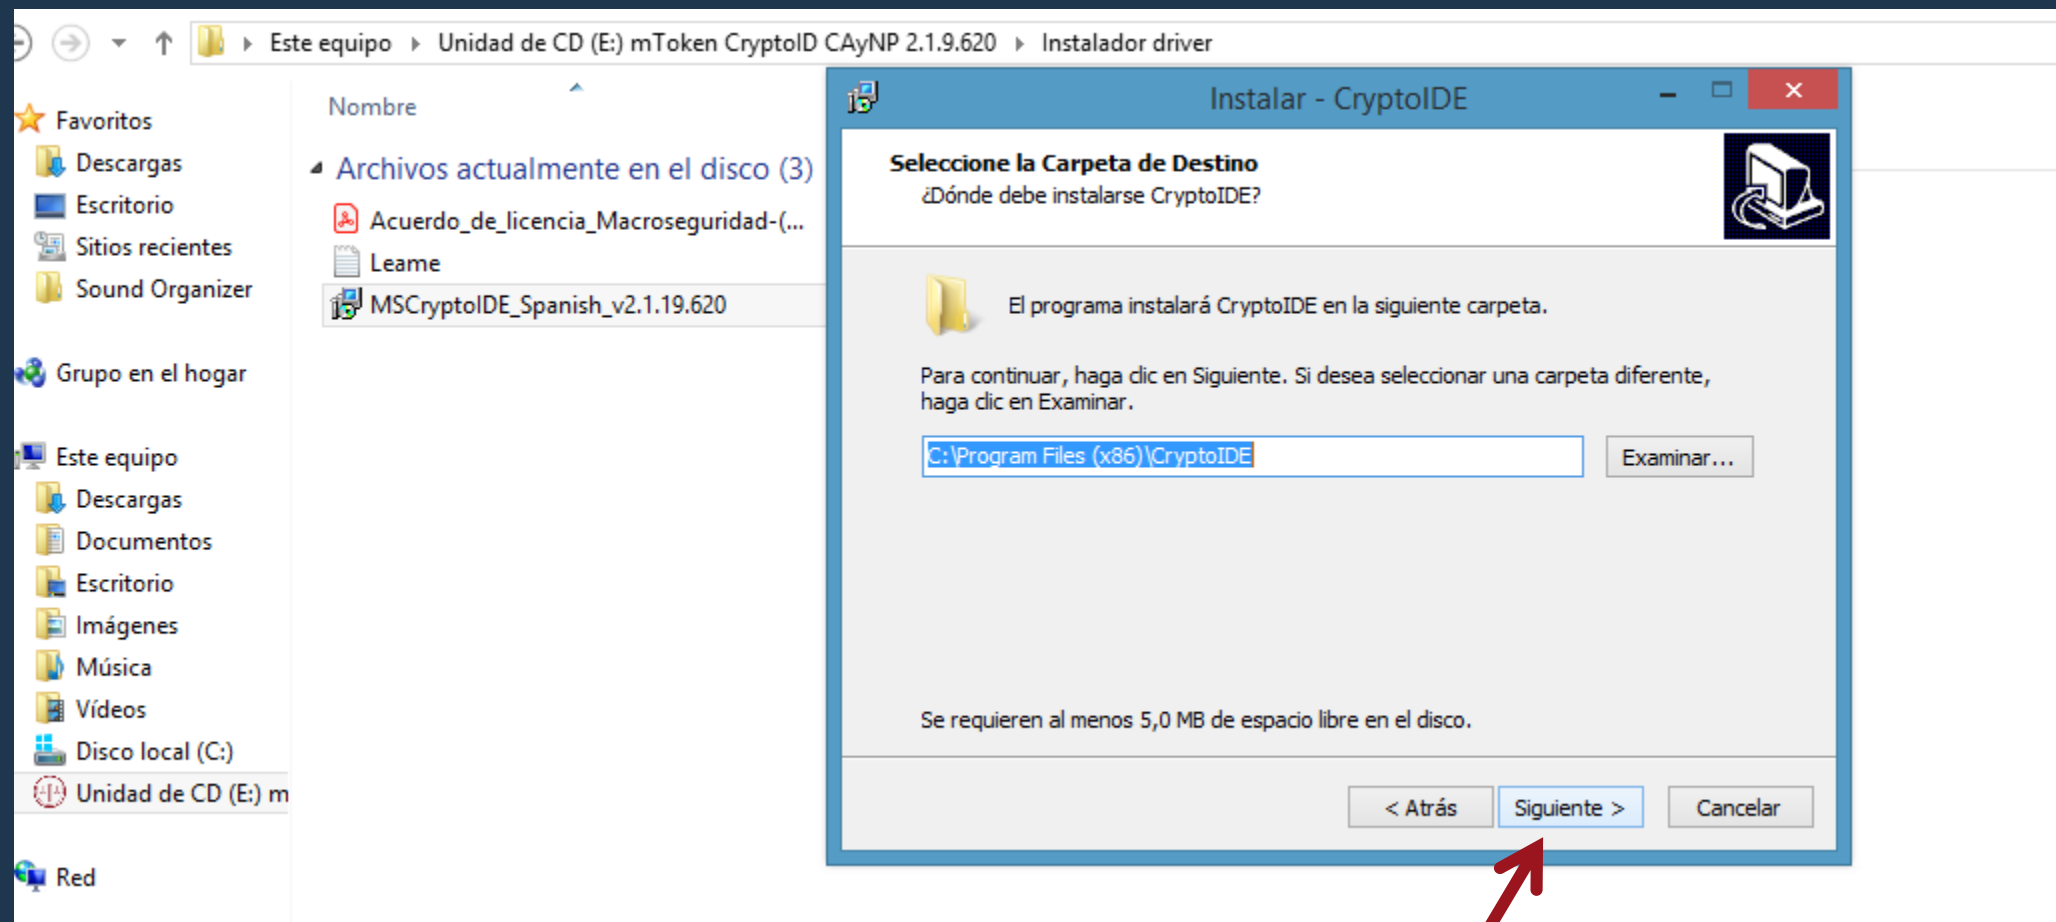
Este equipo ▸ Unidad de CD (E:) mToken CryptoID CAyNP 2.1.9.620 ▸ Instalador driver

Favoritos
Descargas
Escritorio
Sitios recientes
Sound Organizer

Grupo en el hogar

Este equipo
Descargas
Documentos
Escritorio
Imágenes
Música
Vídeos
Disco local (C:)
Unidad de CD (E:) m

Red

Nombre

Archivos actualmente en el disco (3)
Acuerdo_de_licencia_Macroseguridad-(...
Leame
MSCryptoIDE_Spanish_v2.1.19.620

Instalar - CryptoIDE

Seleccione la Carpeta de Destino
¿Dónde debe instalarse CryptoIDE?

El programa instalará CryptoIDE en la siguiente carpeta.

Para continuar, haga clic en Siguiente. Si desea seleccionar una carpeta diferente, haga clic en Examinar.

C:\Program Files (x86)\CryptoIDE

Examinar...

Se requieren al menos 5,0 MB de espacio libre en el disco.

< Atrás
Siguiente >
Cancelar